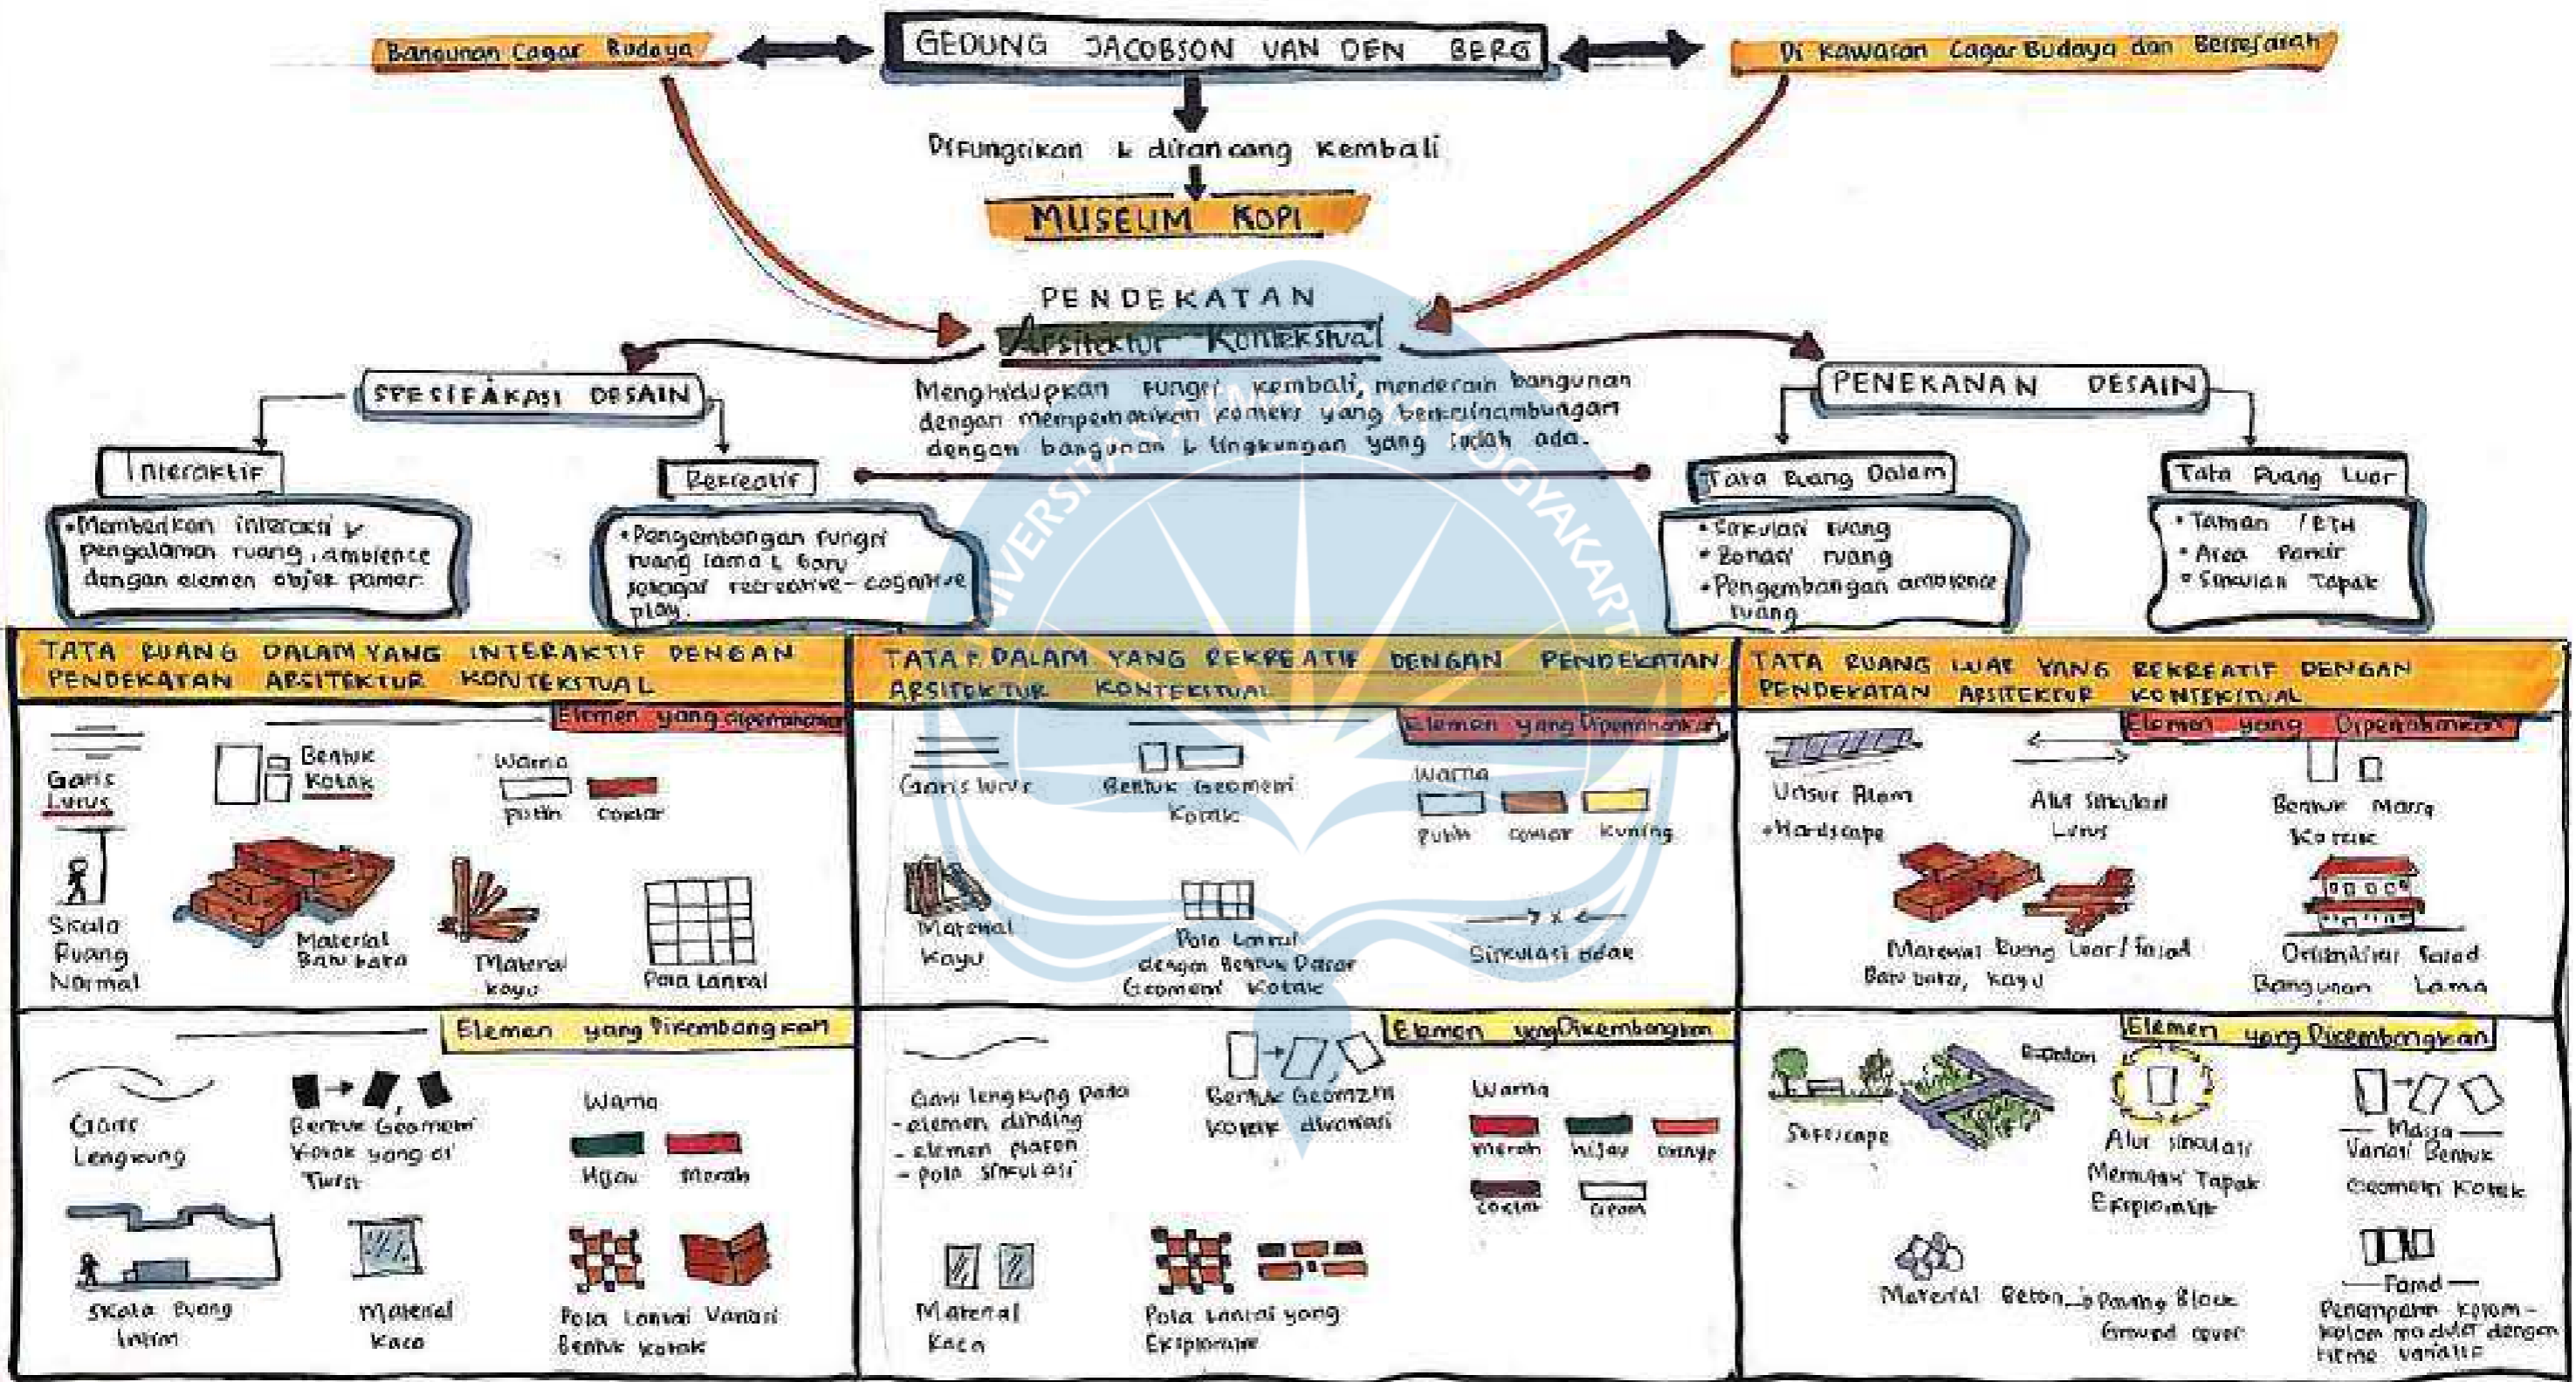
Bangunan Cagar Budaya

GEDUNG JACOBSON VAN DEN BERG

Di Kawasan Cagar Budaya dan Bersejarah

Difungsikan & dirancang kembali

MUSEUM KOPI

PENDEKATAN
Arsitektur Kontekstual

Menghidupkan fungsi kembali, mendesain bangunan dengan memperhatikan konteks yang berkesinambungan dengan bangunan & lingkungan yang sudah ada.

SPESIFIKASI DESAIN

Interaktif
• Memberikan interaksi & pengalaman ruang, ambience dengan elemen objek pamer.

Rekreatif
• Pengembangan fungsi ruang lama & baru sebagai recreative - cognitive play.

PENEKANAN DESAIN

Tata Ruang Dalam
• Sirkulasi ruang
• Zonasi ruang
• Pengembangan ambience ruang

Tata Ruang Luar
• Taman / RTH
• Area Parkir
• Sirkulasi Tapak

TATA RUANG DALAM YANG INTERAKTIF DENGAN PENDEKATAN ARSITEKTUR KONTEKSTUAL

Elemen yang dipertahankan

Garis Lurus
Bentuk Kotak
Warna
putih coklat
Skala Ruang Normal
Material Batu bata
Material kayu
Pola Lantai

Elemen yang Dikembangkan

Garis Lengkung
Bentuk Geometri Kotak yang di Twist
Warna
Hijau Merah
Skala Ruang Intim
Material Kaca
Pola Lantai Variasi Bentuk kotak

TATA R. DALAM YANG REKREATIF DENGAN PENDEKATAN ARSITEKTUR KONTEKSTUAL

Elemen yang Dipertahankan

Garis lurus
Bentuk Geometri Kotak
Warna
putih coklat kuning
Material Kayu
Pola Lantai dengan Bentuk Dasar Geometri Kotak
Sirkulasi tidak

Elemen yang Dikembangkan

Garis lengkung pada
- elemen dinding
- elemen plafon
- pola sirkulasi
Bentuk Geometri Kotak divariasi
Warna
merah hijau oranye
coklat krem
Material Kaca
Pola Lantai yang Eksploratif

TATA RUANG LUAR YANG REKREATIF DENGAN PENDEKATAN ARSITEKTUR KONTEKSTUAL

Elemen yang Dipertahankan

Unsur Alam
• Hardscape
Alur Sirkulasi Lurus
Bentuk Massa Kotak
Material Ruang Luar / fasad
Batu bata, kayu
Orientasi fasad Bangunan Lama

Elemen yang Dikembangkan

Softscape
Elevation
Alur sirkulasi Memutari Tapak Eksploratif
Massa
Variasi Bentuk Geometri Kotak
Material Beton, Paving Block Ground cover
Fasad
Penempatan kolom-kolom modular dengan tema variatif